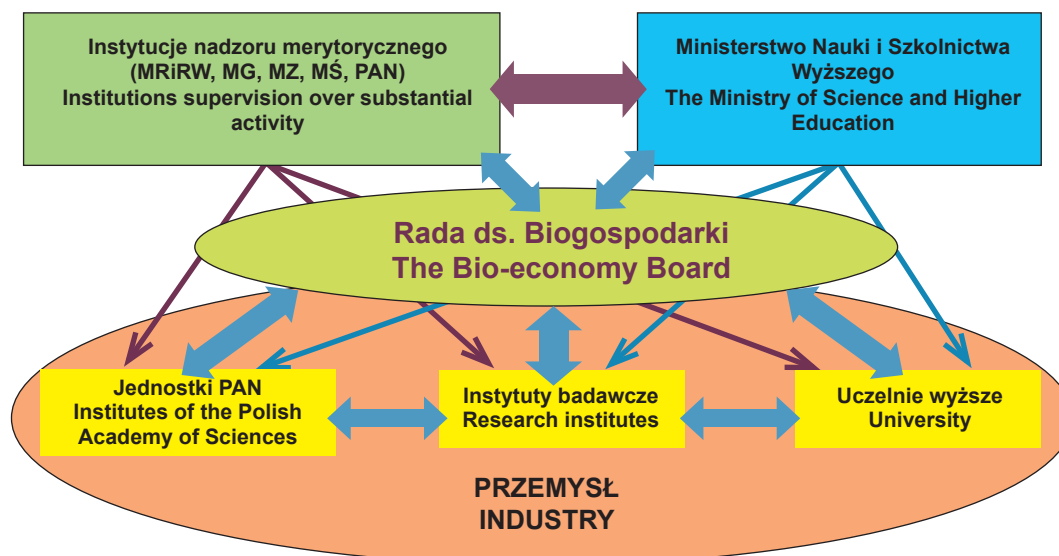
Instytucje nadzoru merytorycznego (MRiRW, MG, MZ, MŚ, PAN)
Institutions supervision over substantial activity

Ministerstwo Nauki i Szkolnictwa Wyższego
The Ministry of Science and Higher Education

Rada ds. Biogospodarki
The Bio-economy Board

Jednostki PAN
Institutes of the Polish Academy of Sciences

Instytuty badawcze
Research institutes

Uczelnie wyższe
University

PRZEMYSŁ
INDUSTRY